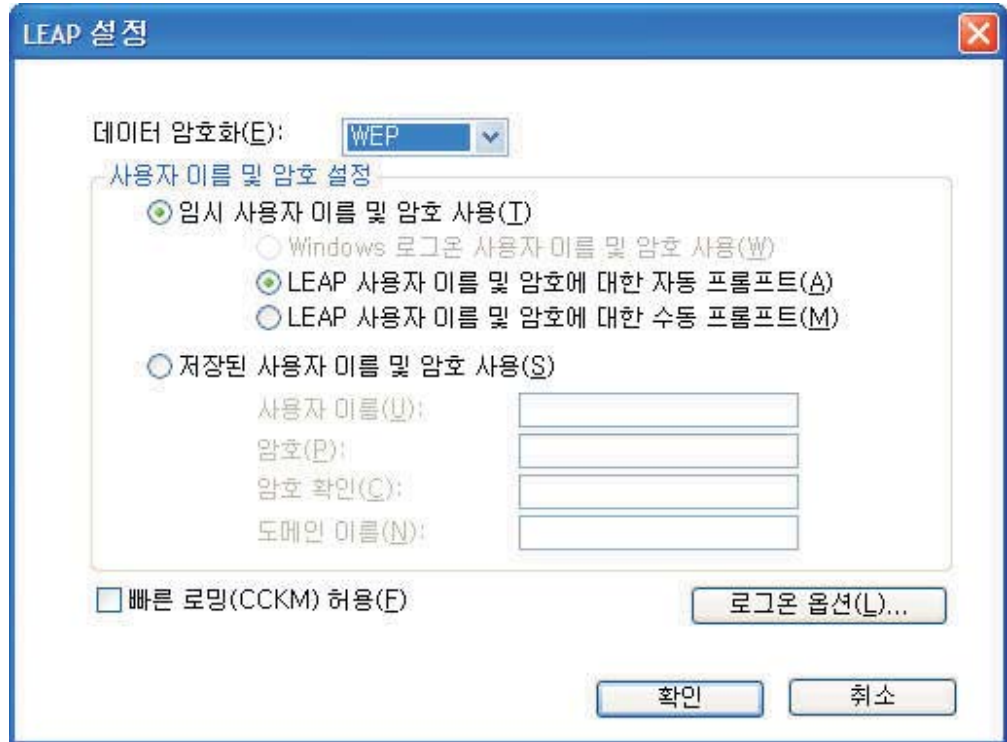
LEAP 설정

데이터 암호화(E): WEP

사용자 이름 및 암호 설정

임시 사용자 이름 및 암호 사용(T)

Windows 로그온 사용자 이름 및 암호 사용(W)

LEAP 사용자 이름 및 암호에 대한 자동 프롬프트(A)

LEAP 사용자 이름 및 암호에 대한 수동 프롬프트(M)

저장된 사용자 이름 및 암호 사용(S)

사용자 이름(U):

암호(P):

암호 확인(C):

도메인 이름(N):

빠른 로밍(CCKM) 허용(F)

로그온 옵션(L)...

확인

취소